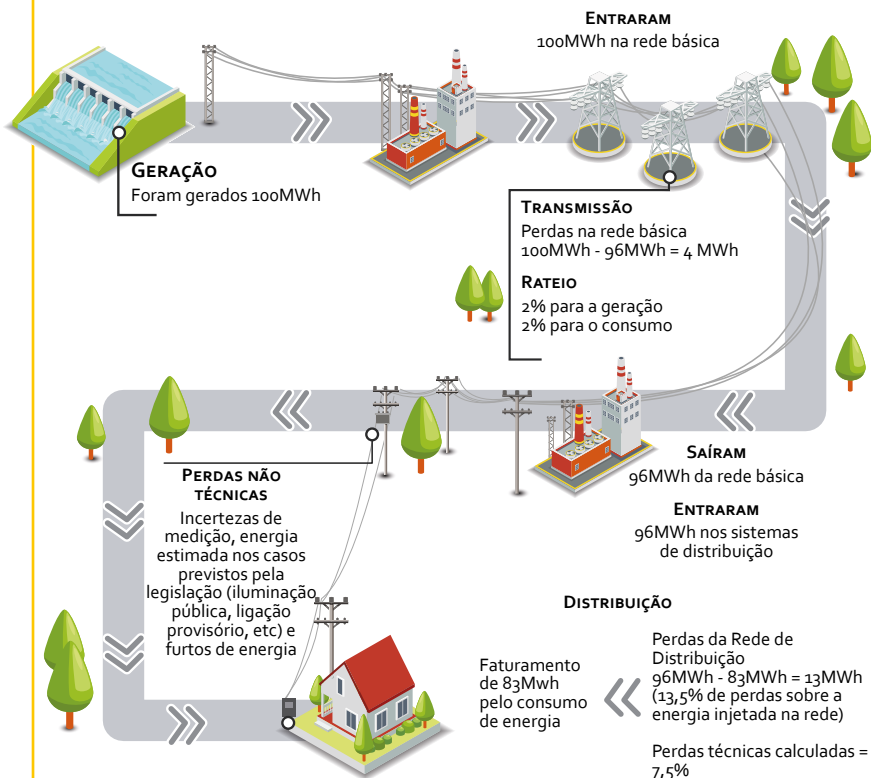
ENTRARAM
100MWh na rede básica

GERAÇÃO
Foram gerados 100MWh

TRANSMISSÃO
Perdas na rede básica
100MWh - 96MWh = 4 MWh

RATEIO
2% para a geração
2% para o consumo

SAÍRAM
96MWh da rede básica

ENTRARAM
96MWh nos sistemas de distribuição

PERDAS NÃO TÉCNICAS
Incertezas de medição, energia estimada nos casos previstos pela legislação (iluminação pública, ligação provisório, etc) e furtos de energia

DISTRIBUIÇÃO

Faturamento de 83Mwh pelo consumo de energia

Perdas da Rede de Distribuição
96MWh - 83MWh = 13MWh
(13,5% de perdas sobre a energia injetada na rede)

Perdas técnicas calculadas = 7,5%